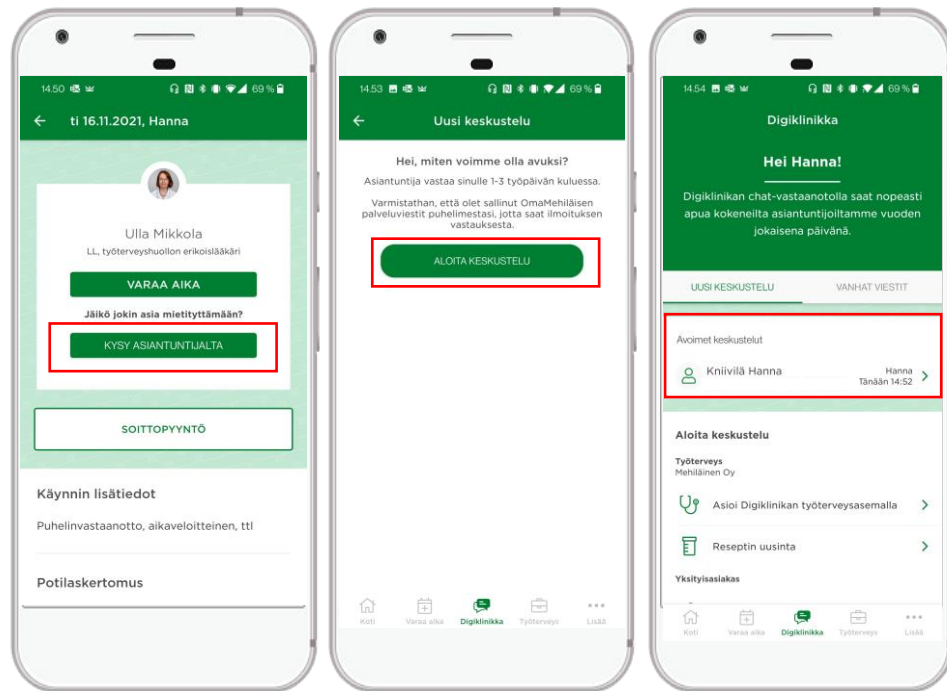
14.50 69 %

ti 16.11.2021, Hanna

Ulla Mikkola
LL, työterveyshuollon erikoislääkäri

VARAA AIKA

Jäikö jokin asia mietityttämään?

KYSY ASIANTUNTIJALTA

SOITTOPYYNTÖ

Käynnin lisätiedot

Puhelinvastaanotto, aikaveloitteinen, ttl

Potilaskertomus

14.53 69 %

Uusi keskustelu

Hei, miten voimme olla avuksi?

Asiantuntija vastaa sinulle 1-3 työpäivän kuluessa.

Varmistathan, että olet sallinut OmaMehiläisen palveluviestit puhelimestasi, jotta saat ilmoituksen vastauksesta.

ALOITA KESKUSTELU

Koti Varaa aika Digiklinikka Työterveys Lisää

14.54 69 %

Digiklinikka

Hei Hanna!

Digiklinikan chat-vastaanotolla saat nopeasti apua kokeneilta asiantuntijoiltamme vuoden jokaisena päivänä.

UUSI KESKUSTELU VANHAT VIESTIT

Avoimet keskustelut

Kniivilä Hanna Hanna Tänään 14:52

Aloita keskustelu

Työterveys
Mehiläinen Oy

Asioi Digiklinikan työterveysasemalla

Reseptin uusinta

Yksityisasiakas

Koti Varaa aika Digiklinikka Työterveys Lisää